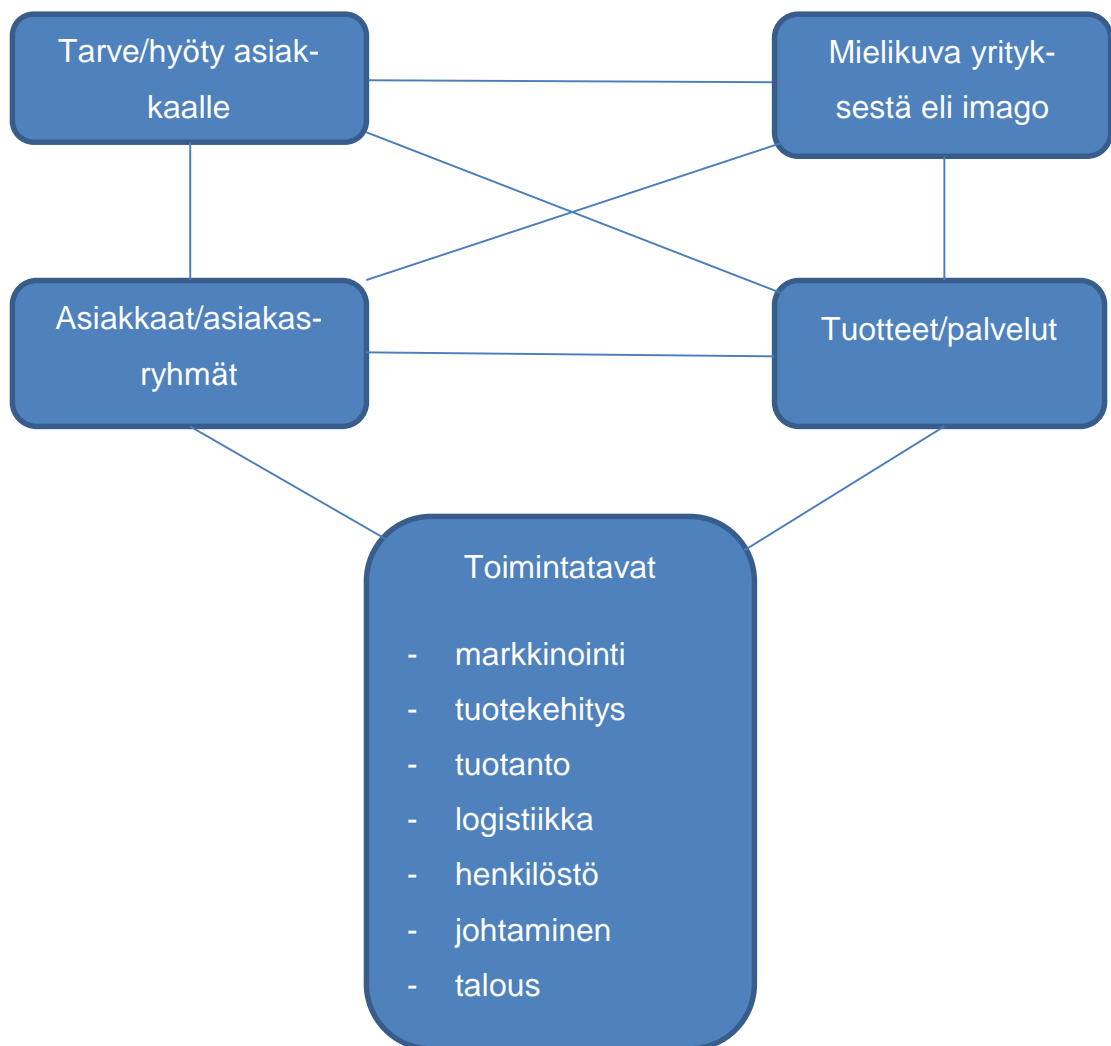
Tarve/hyöty asiakkaalle

Mielikuva yrityksestä eli imago

Asiakkaat/asiakasryhmät

Tuotteet/palvelut

Toimintatavat

- markkinointi
- tuotekehitys
- tuotanto
- logistiikka
- henkilöstö
- johtaminen
- talous